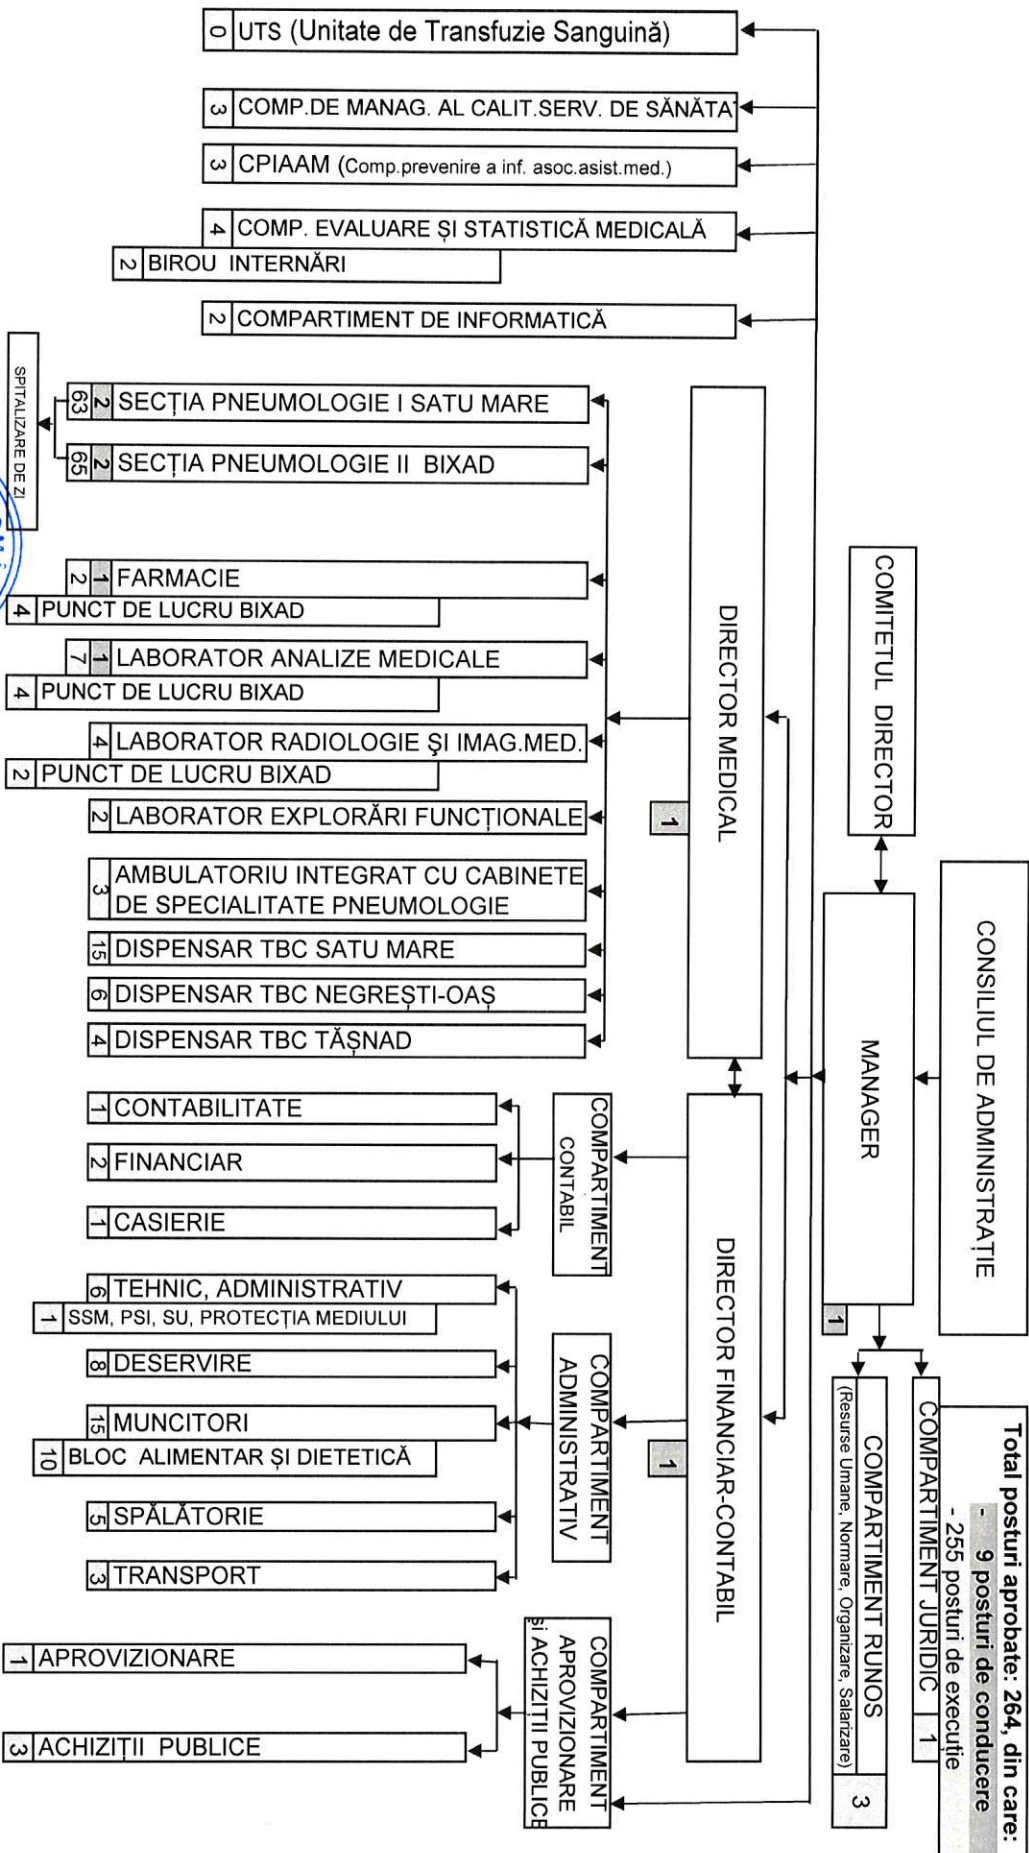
Total posturi aprobate: 264, din care:
- 9 posturi de conducere
- 255 posturi de execuție

CONSILIUL DE ADMINISTRAȚIE

COMITETUL DIRECTOR

MANAGER 1

COMPARTIMENT JURIDIC 1

COMPARTIMENT RUNOS (Resurse Umane, Normare, Organizare, Salarizare) 3

DIRECTOR MEDICAL 1

DIRECTOR FINANCIAR-CONTABIL 1

0 UTS (Unitate de Transfuzie Sanguină)

3 COMP.DE MANAG. AL CALIT.SERV. DE SĂNĂTATE

3 CPIAAM (Comp.prevenire a inf. asoc.asist.med.)

4 COMP. EVALUARE ȘI STATISTICĂ MEDICALĂ

2 BIROU INTERNĂRI

2 COMPARTIMENT DE INFORMATICĂ

63 2 SECȚIA PNEUMOLOGIE I SATU MARE

65 2 SECȚIA PNEUMOLOGIE II BIXAD

SPITALIZARE DE ZI

2 1 FARMACIE

4 PUNCT DE LUCRU BIXAD

7 1 LABORATOR ANALIZE MEDICALE

4 PUNCT DE LUCRU BIXAD

4 LABORATOR RADIOLOGIE ȘI IMAG.MED.

2 PUNCT DE LUCRU BIXAD

2 LABORATOR EXPLORĂRI FUNCȚIONALE

3 AMBULATORIU INTEGRAT CU CABINETE DE SPECIALITATE PNEUMOLOGIE

15 DISPENSAR TBC SATU MARE

6 DISPENSAR TBC NEGREȘTI-OAȘ

4 DISPENSAR TBC TĂȘNAD

COMPARTIMENT CONTABIL

1 CONTABILITATE

2 FINANCIAR

1 CASIERIE

COMPARTIMENT ADMINISTRATIV

6 TEHNIC, ADMINISTRATIV

1 SSM, PSI, SU, PROTECȚIA MEDIULUI

8 DESERVIRE

15 MUNCITORI

10 BLOC ALIMENTAR ȘI DIETETICĂ

5 SPĂLĂTORIE

3 TRANSPORT

COMPARTIMENT APROVIZIONARE și ACHIZIȚII PUBLICE

1 APROVIZIONARE

3 ACHIZIȚII PUBLICE